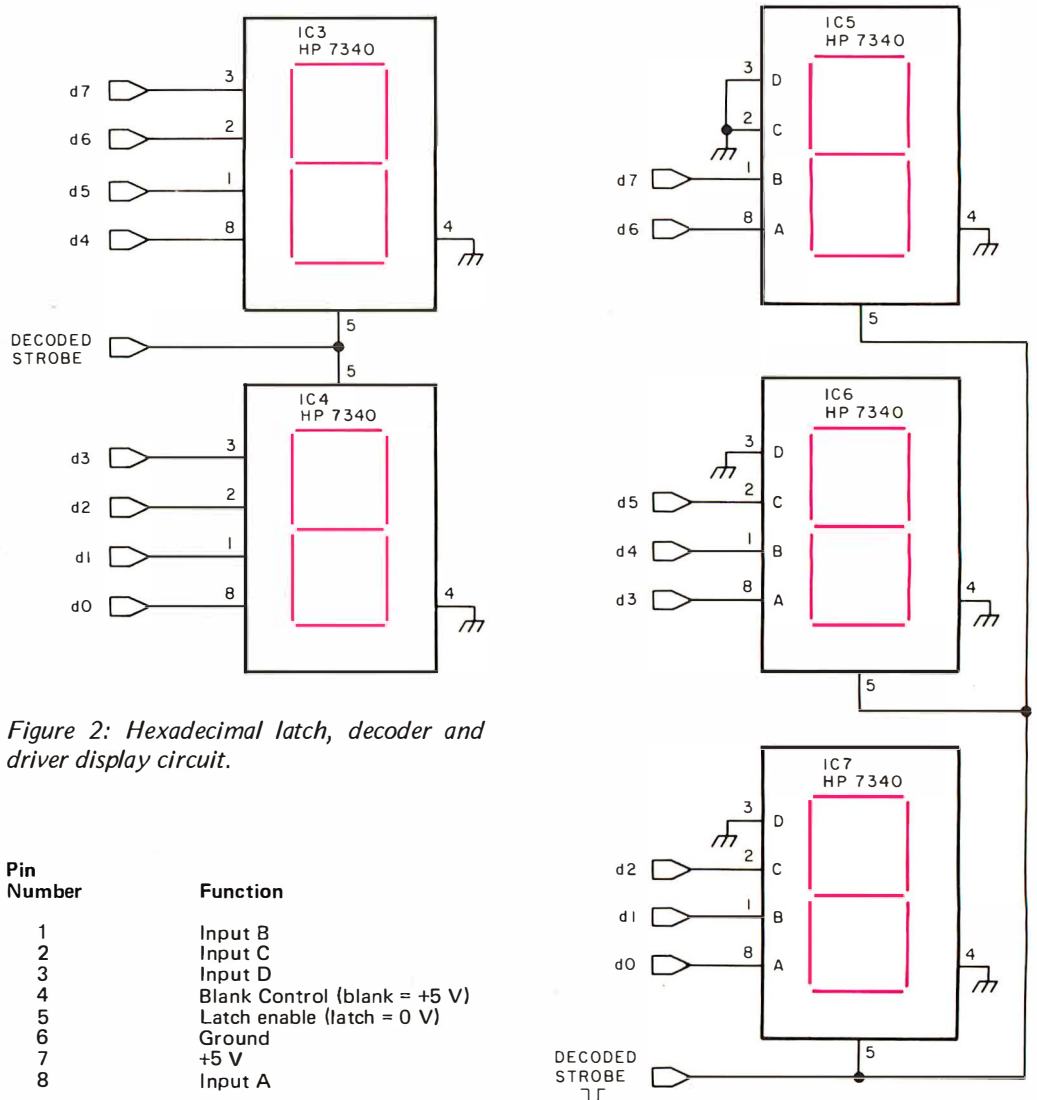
IC3
HP 7340

d7 3
d6 2
d5 1
d4 8
4

DECODED STROBE
5
5

IC4
HP 7340

d3 3
d2 2
d1 1
d0 8
4

Figure 2: Hexadecimal latch, decoder and driver display circuit.

| Pin Number | Function |
|---|---|
| 1 | Input B |
| 2 | Input C |
| 3 | Input D |
| 4 | Blank Control (blank = +5 V) |
| 5 | Latch enable (latch = 0 V) |
| 6 | Ground |
| 7 | +5 V |
| 8 | Input A |

IC5
HP 7340

3 D
2 C
d7 1 B
d6 8 A
4
5

IC6
HP 7340

3 D
d5 2 C
d4 1 B
d3 8 A
4
5

IC7
HP 7340

3 D
d2 2 C
d1 1 B
d0 8 A
4
5

DECODED STROBE